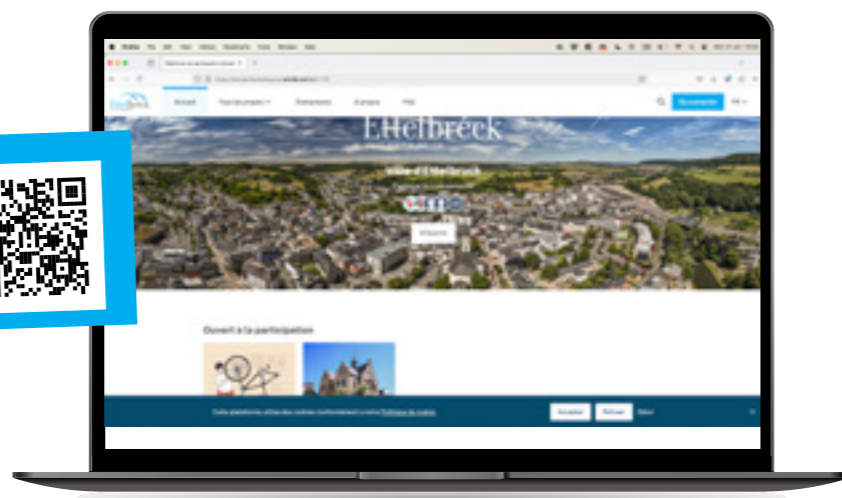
Ettelbréck

Accueil Tous les projets Évènements À propos FAQ

Se connecter

Ville d'Ettelbruck

Ouvert à la participation

Cette plateforme utilise des cookies conformément à notre Politique de cookie

Accepter Refuser